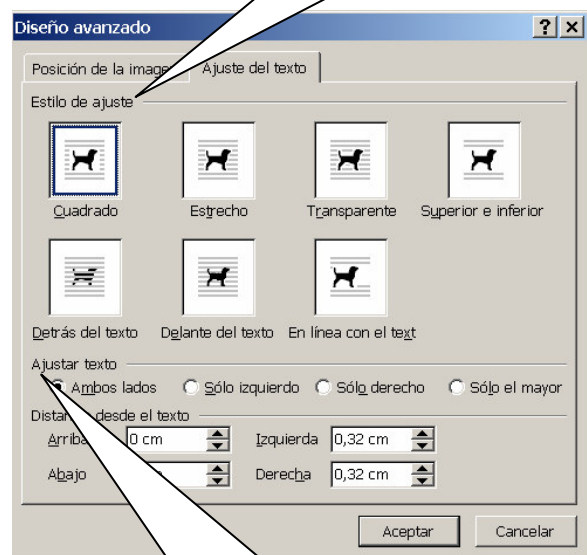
Diseño avanzado

?
×

Posición de la image

Ajuste del texto

Estilo de ajuste

Cuadrado

Estrecho

Transparente

Superior e inferior

Detrás del texto

Delante del texto

En línea con el text

Ajustar texto

Ambos lados

Sólo izquierdo

Sólo derecho

Sólo el mayor

Distan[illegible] desde el texto

Arriba

0 cm

Izquierda

0,32 cm

Abajo

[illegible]

Derecha

0,32 cm

Aceptar

Cancelar